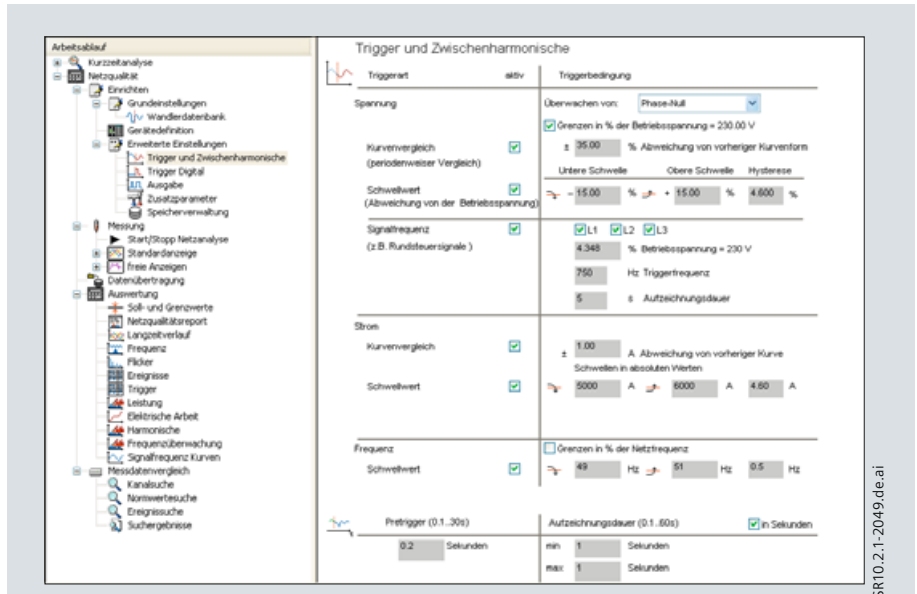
Arbeitsablauf
Kurzzeitanalyse
Netzqualität
Einrichten
Grundeinstellungen
Wandlerdatenbank
Gerätedefinition
Erweiterte Einstellungen
Trigger und Zwischenharmonische
Trigger Digital
Ausgabe
Zusatzparameter
Speicherverwaltung
Messung
Start/Stopp Netzanalyse
Standardanzeige
freie Anzeigen
Datenübertragung
Auswertung
Soll- und Grenzwerte
Netzqualitätsreport
Langzeitverlauf
Frequenz
Flicker
Ereignisse
Trigger
Leistung
Elektrische Arbeit
Harmonische
Frequenzüberwachung
Signalfrequenz Kurven
Messdatenvergleich
Kanalsuche
Nominalwertesuche
Ereignissuche
Suchergebnisse

Trigger und Zwischenharmonische

| Triggerart | aktiv | Triggerbedingung |
|---|---|---|
| Spannung | | Überwachen von: Phase-Null |
| | | Grenzen in % der Betriebsspannung = 230.00 V |
| Kurvenvergleich (periodenweiser Vergleich) | ☑ | ± 35.00 % Abweichung von vorheriger Kurvenform |
| | | Untere Schwelle Obere Schwelle Hysterese |
| Schwellwert (Abweichung von der Betriebsspannung) | ☑ | – 15.00 % + 15.00 % 4.600 % |
| Signalfrequenz (z.B. Rundsteuersignale ) | ☑ | L1 L2 L3 |
| | | 4.348 % Betriebsspannung = 230 V |
| | | 750 Hz Triggerfrequenz |
| | | 5 s Aufzeichnungsdauer |
| Strom | | |
| Kurvenvergleich | ☑ | ± 1.00 A Abweichung von vorheriger Kurve |
| | | Schwellen in absoluten Werten |
| Schwellwert | ☑ | 5000 A 6000 A 4.60 A |
| Frequenz | | Grenzen in % der Netzfrequenz |
| Schwellwert | ☑ | 49 Hz 51 Hz 0.5 Hz |

Pretrigger (0.1..30s)
0.2 Sekunden
Aufzeichnungsdauer (0.1..60s) in Sekunden
min 1 Sekunden
max 1 Sekunden

SR10.2.1-2049.de.ai